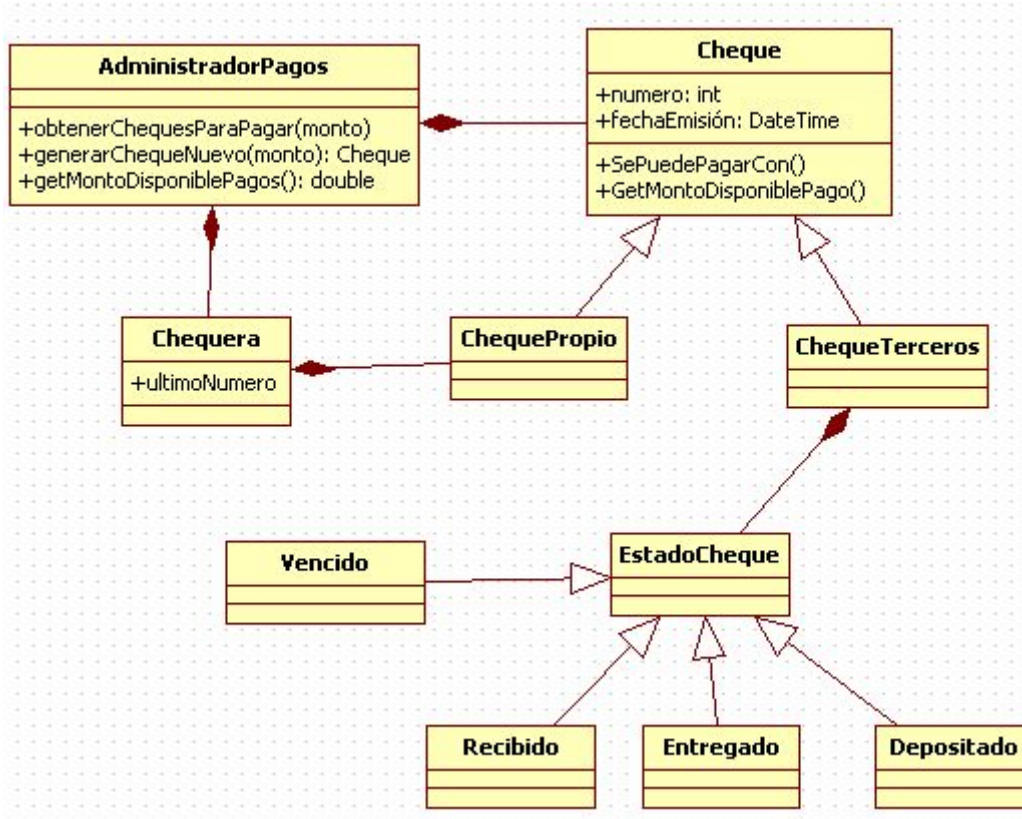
AdministradorPagos

+obtenerChequesParaPagar(monto)
+generarChequeNuevo(monto): Cheque
+getMontoDisponiblePagos(): double

Cheque

+numero: int
+fechaEmisión: DateTime

+SePuedePagarCon()
+GetMontoDisponiblePago()

Chequera

+ultimoNumero

ChequePropio

ChequeTerceros

Vencido

EstadoCheque

Recibido

Entregado

Depositado